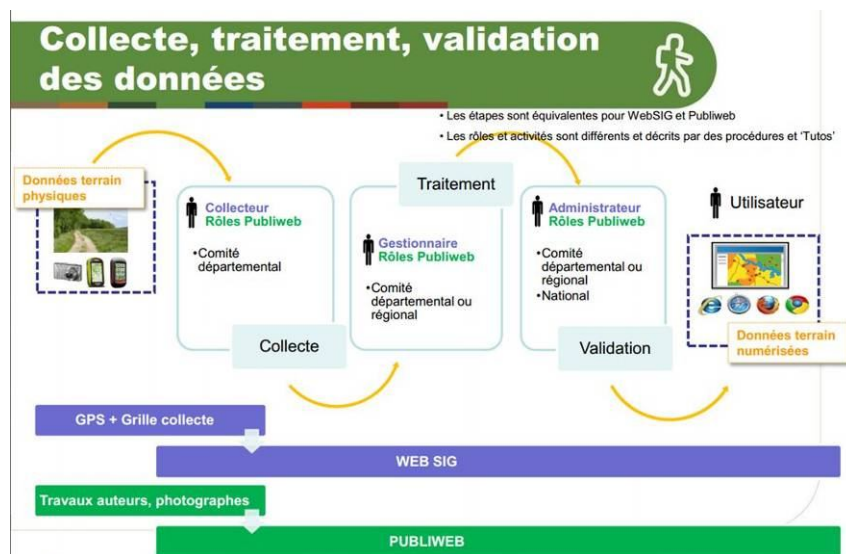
Collecte, traitement, validation des données

• Les étapes sont équivalentes pour WebSIG et Publiweb
• Les rôles et activités sont différents et décrits par des procédures et 'Tutos'

Données terrain physiques

Collecteur
Rôles Publiweb
•Comité départemental

Collecte

Traitement

Gestionnaire
Rôles Publiweb
•Comité départemental ou régional

Administrateur
Rôles Publiweb
•Comité départemental ou régional
•National

Validation

Utilisateur

Données terrain numérisées

GPS + Grille collecte

WEB SIG

Travaux auteurs, photographes

PUBLIWEB